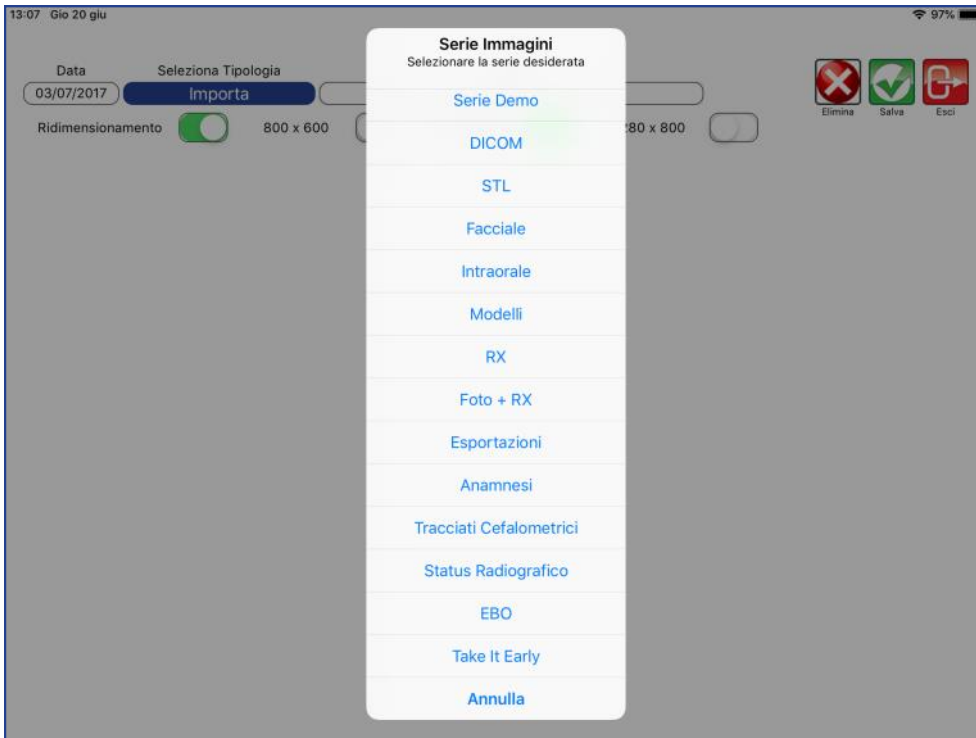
13:07 Gio 20 giu

97%

Data

Seleziona Tipologia

03/07/2017

Importa

Ridimensionamento

800 x 600

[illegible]80 x 800

Elimina

Salva

Esci

Serie Immagini

Selezionare la serie desiderata

Serie Demo

DICOM

STL

Facciale

Intraorale

Modelli

RX

Foto + RX

Esportazioni

Anamnesi

Tracciati Cefalometrici

Status Radiografico

EBO

Take It Early

Annulla